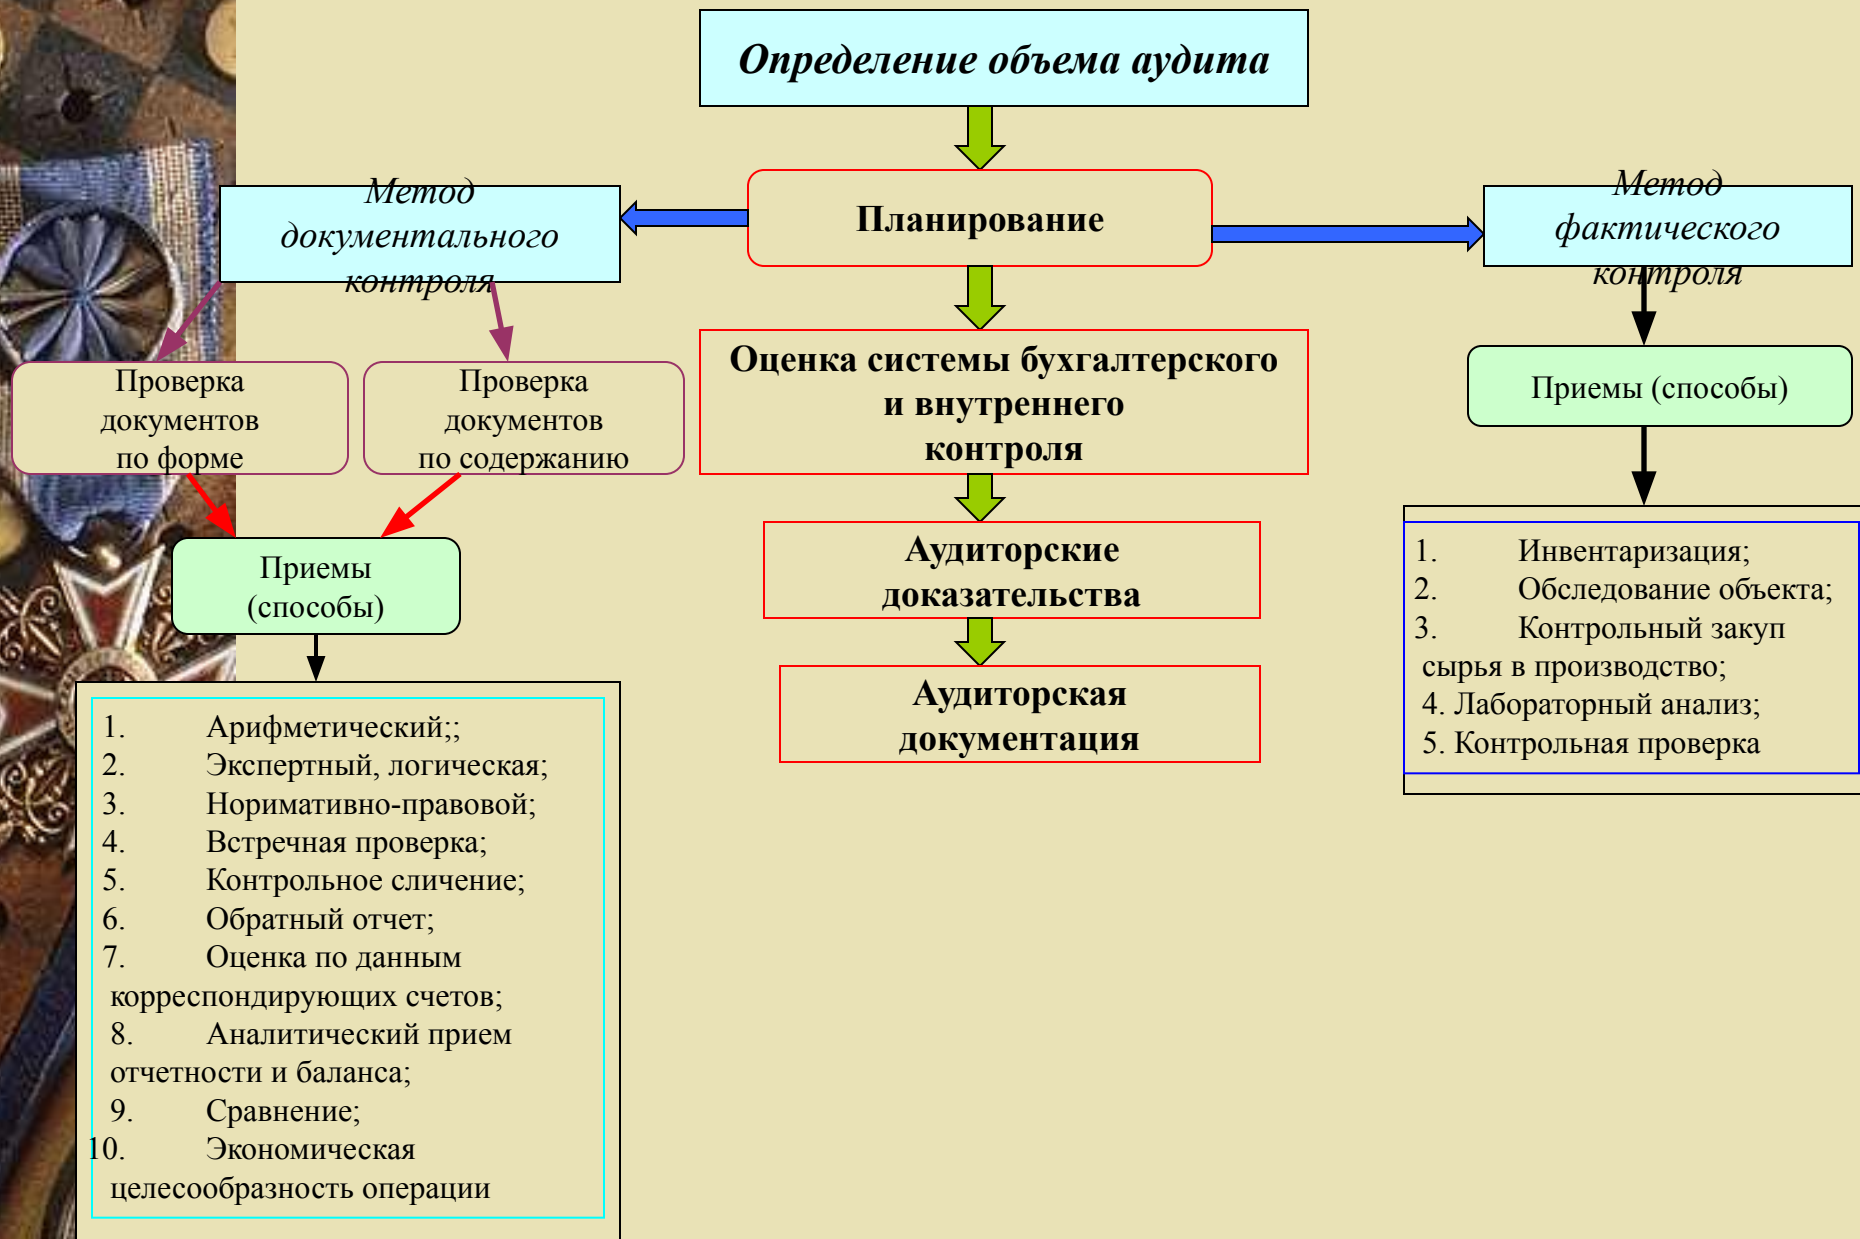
Определение объема аудита

Планирование

Метод документального контроля

Метод фактического контроля

Проверка документов по форме

Проверка документов по содержанию

Оценка системы бухгалтерского и внутреннего контроля

Приемы (способы)

Приемы (способы)

Аудиторские доказательства

Аудиторская документация

1. Арифметический;;
2. Экспертный, логическая;
3. Норимативно-правовой;
4. Встречная проверка;
5. Контрольное сличение;
6. Обратный отчет;
7. Оценка по данным корреспондирующих счетов;
8. Аналитический прием отчетности и баланса;
9. Сравнение;
10. Экономическая целесообразность операции

1. Инвентаризация;
2. Обследование объекта;
3. Контрольный закуп сырья в производство;
4. Лабораторный анализ;
5. Контрольная проверка